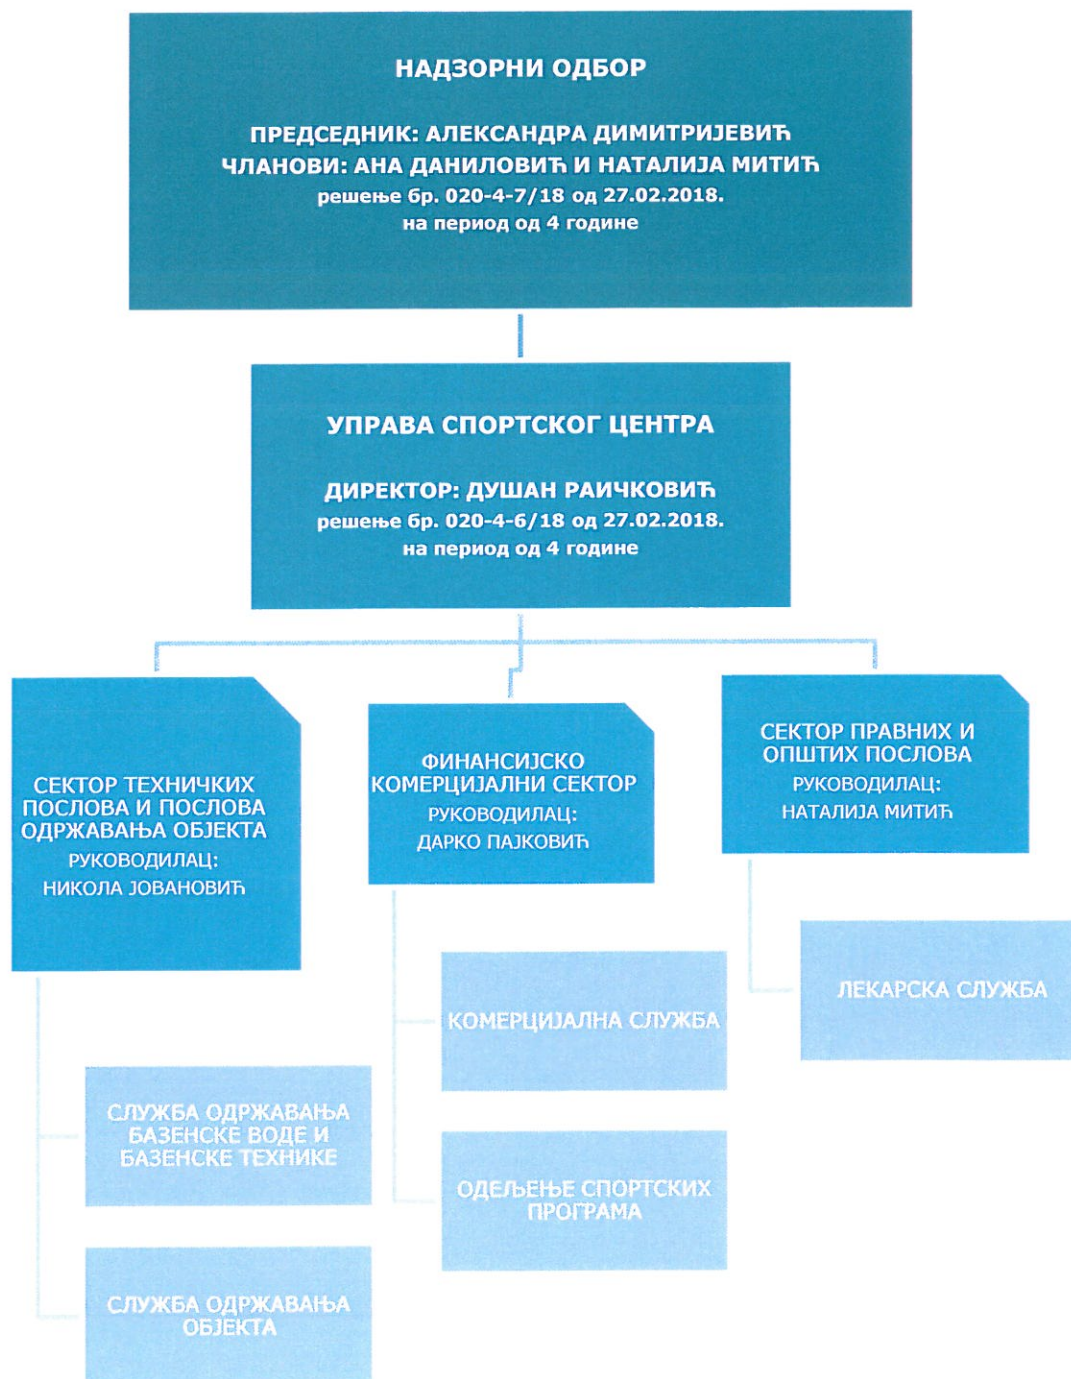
НАДЗОРНИ ОДБОР

ПРЕДСЕДНИК: АЛЕКСАНДРА ДИМИТРИЈЕВИЋ
ЧЛАНОВИ: АНА ДАНИЛОВИЋ И НАТАЛИЈА МИТИЋ
решење бр. 020-4-7/18 од 27.02.2018.
на период од 4 године

УПРАВА СПОРТСКОГ ЦЕНТРА

ДИРЕКТОР: ДУШАН РАИЧКОВИЋ
решење бр. 020-4-6/18 од 27.02.2018.
на период од 4 године

СЕКТОР ТЕХНИЧКИХ ПОСЛОВА И ПОСЛОВА ОДРЖАВАЊА ОБЈЕКТА
РУКОВОДИЛАЦ:
НИКОЛА ЈОВАНОВИЋ

ФИНАНСИЈСКО КОМЕРЦИЈАЛНИ СЕКТОР
РУКОВОДИЛАЦ:
ДАРКО ПАЈКОВИЋ

СЕКТОР ПРАВНИХ И ОПШТИХ ПОСЛОВА
РУКОВОДИЛАЦ:
НАТАЛИЈА МИТИЋ

ЛЕКАРСКА СЛУЖБА

КОМЕРЦИЈАЛНА СЛУЖБА

СЛУЖБА ОДРЖАВАЊА БАЗЕНСКЕ ВОДЕ И БАЗЕНСКЕ ТЕХНИКЕ

ОДЕЉЕЊЕ СПОРТСКИХ ПРОГРАМА

СЛУЖБА ОДРЖАВАЊА ОБЈЕКТА